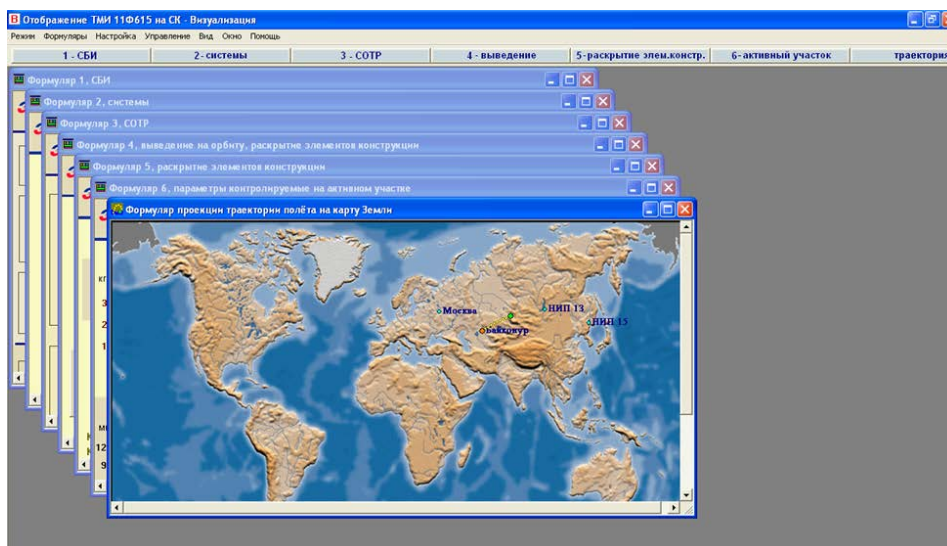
Отображение ТМИ 11Ф615 на СК - Визуализация

Режим Формуляры Настройка Управление Вид Окно Помощь

1 - СБИ | 2 - системы | 3 - СОТР | 4 - выведение | 5-раскрытие элем.констр. | 6-активный участок | траектория

Формуляр 1, СБИ

Формуляр 2, системы

Формуляр 3, СОТР

Формуляр 4, выведение на орбиту, раскрытие элементов конструкции

Формуляр 5, раскрытие элементов конструкции

Формуляр 6, параметры контролируемые на активном участке

Формуляр проекции траектории полёта на карту Земли

Москва

НИП 13

Байконур

НИП 15

кг

3

2

1

м

12

9